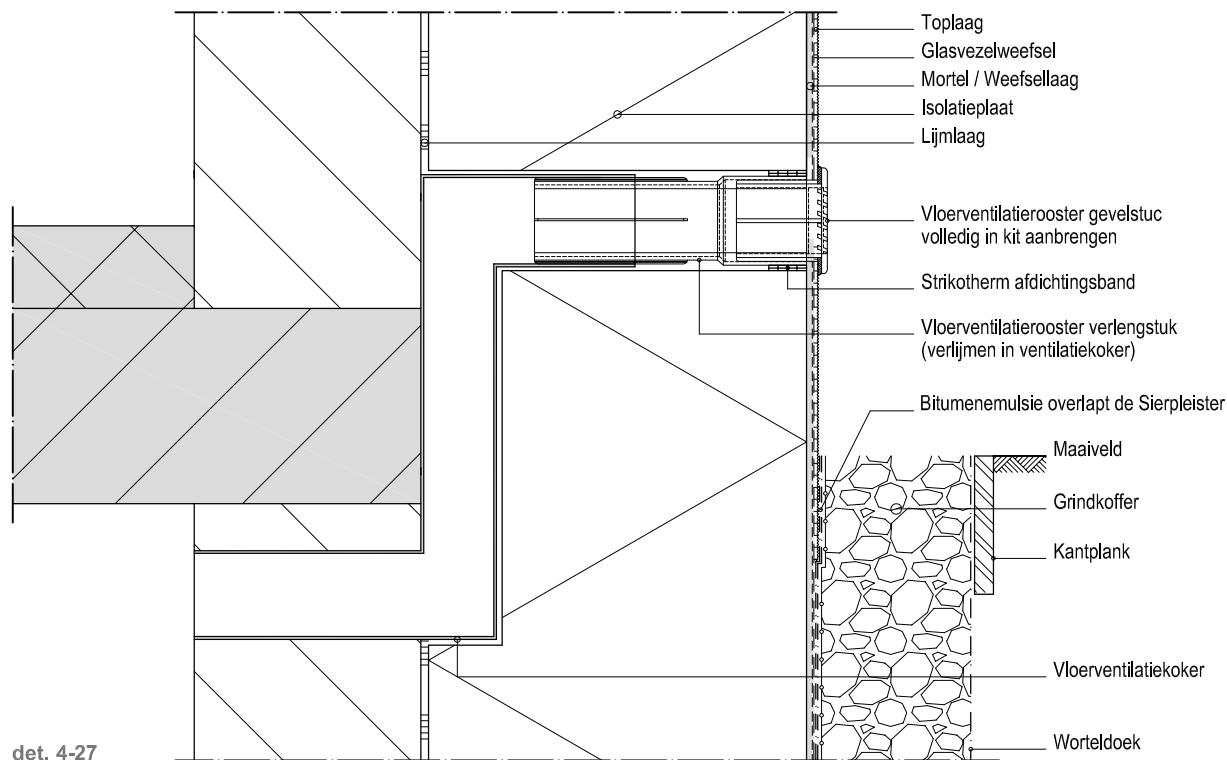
Toplaag
Glasvezelweefsel
Mortel / Weefsellaag
Isolatieplaat
Lijmlaag

Vloerventilatierooster gevelstuc volledig in kit aanbrengen

Strikotherm afdichtingsband

Vloerventilatierooster verlengstuk (verlijmen in ventilatiekoker)

Bitumenemulsie overlapt de Sierpleister

Maaiveld

Grindkoffer

Kantplank

Vloerventilatiekoker

Worteldoek

det. 4-27